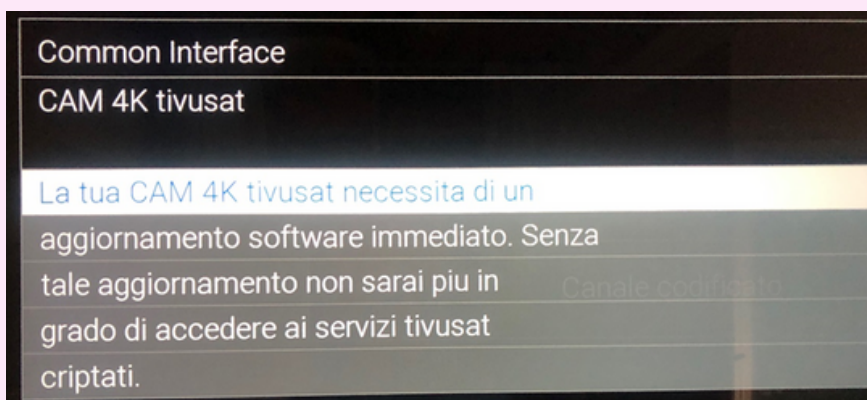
Common Interface

CAM 4K tivusat

La tua CAM 4K tivusat necessita di un aggiornamento software immediato. Senza tale aggiornamento non sarai piu in grado di accedere ai servizi tivusat criptati.

Canale codificato